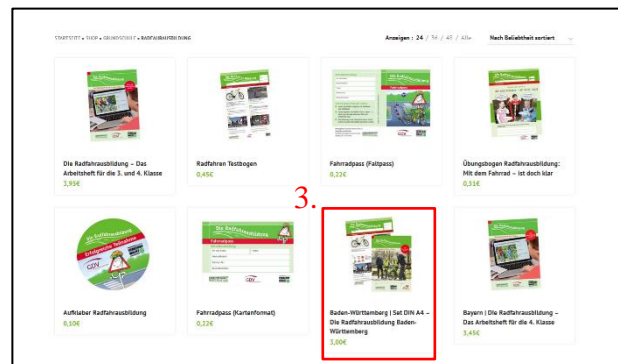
STARTSEITE » SHOP » GRUNDSCHULE » RADFAHRAUSBILDUNG

Anzeigen : 24 / 36 / 48 / Alle

Nach Beliebtheit sortiert

Die Radfahrausbildung – Das Arbeitsheft für die 3. und 4. Klasse
3,95€

Radfahren Testbogen
0,45€

Fahrradpass (Faltpass)
0,22€

Übungsbogen Radfahrausbildung: Mit dem Fahrrad – ist doch klar
0,51€

3.

Aufkleber Radfahrausbildung
0,10€

Fahrradpass (Kartenformat)
0,22€

Baden-Württemberg | Set DIN A4 – Die Radfahrausbildung Baden-Württemberg
3,00€

Bayern | Die Radfahrausbildung – Das Arbeitsheft für die 4. Klasse
3,45€